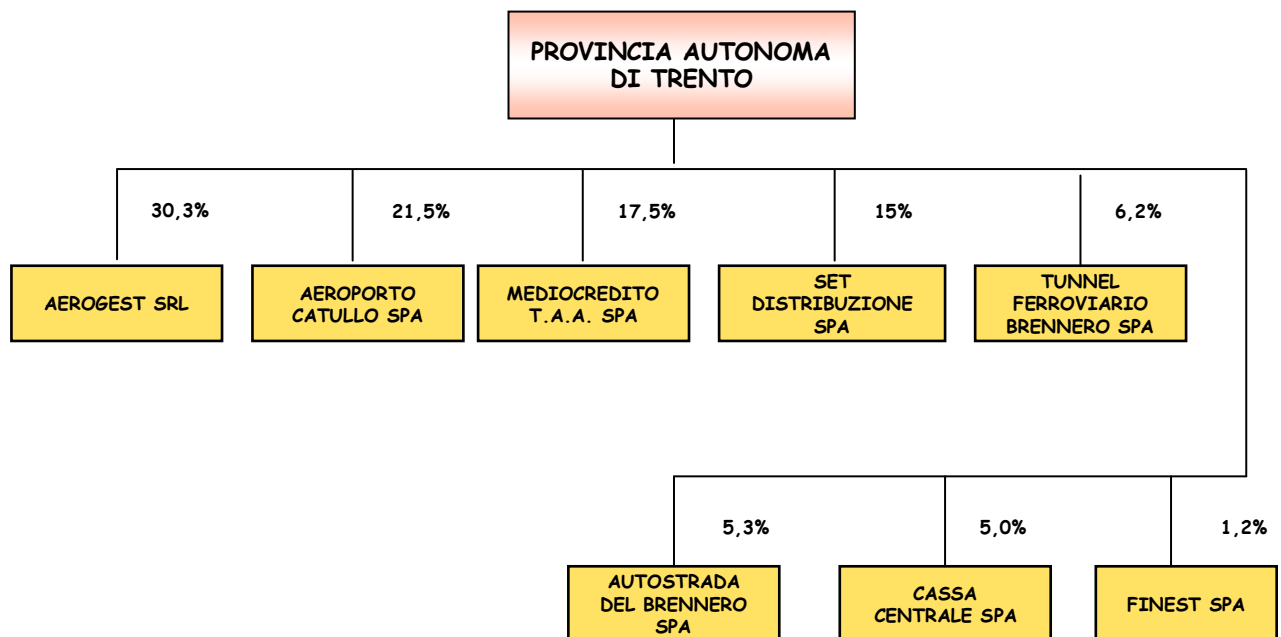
PROVINCIA AUTONOMA DI TRENTO

30,3%
AEROGEST SRL

21,5%
AEROPORTO CATULLO SPA

17,5%
MEDIOCREDITO T.A.A. SPA

15%
SET DISTRIBUZIONE SPA

6,2%
TUNNEL FERROVIARIO BRENNERO SPA

5,3%
AUTOSTRADA DEL BRENNERO SPA

5,0%
CASSA CENTRALE SPA

1,2%
FINEST SPA